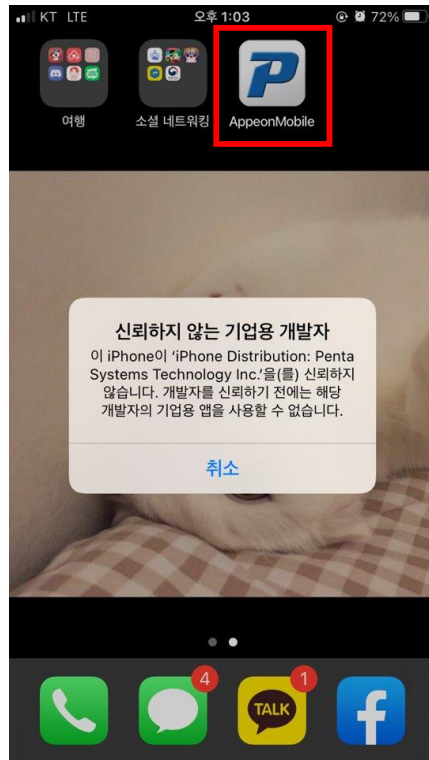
KT LTE 오후 1:03 72%

여행 소셜 네트워킹 AppeonMobile

신뢰하지 않는 기업용 개발자

이 iPhone이 'iPhone Distribution: Penta Systems Technology Inc.'을(를) 신뢰하지 않습니다. 개발자를 신뢰하기 전에는 해당 개발자의 기업용 앱을 사용할 수 없습니다.

취소

4 1 TALK